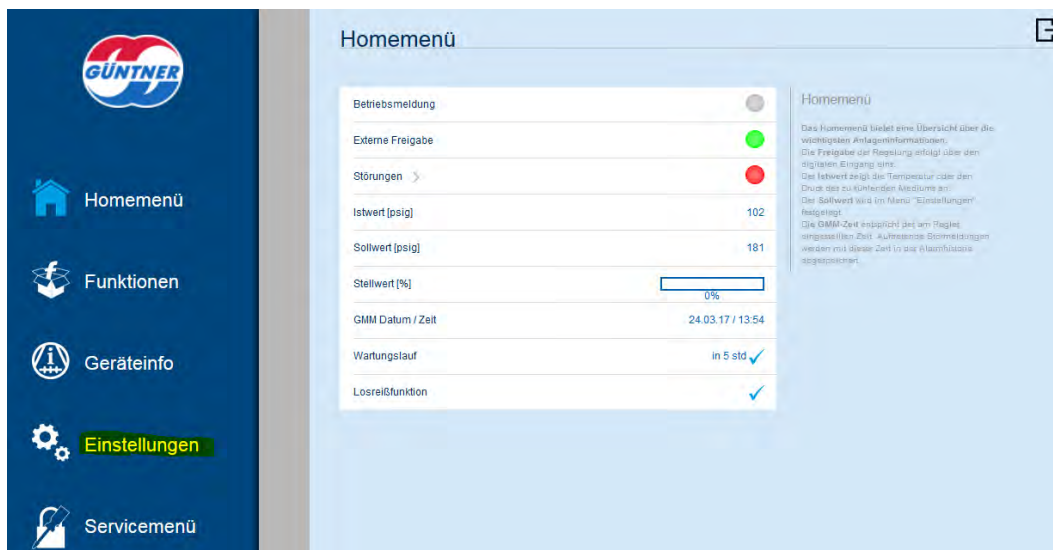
GÜNTNER

Homemenü

Funktionen

Geräteinfo

Einstellungen

Servicemenü

Homemenü

Betriebsmeldung

Externe Freigabe

Störungen >

Istwert [psig] 102

Sollwert [psig] 181

Stellwert [%] 0%

GMM Datum / Zeit 24.03.17 / 13:54

Wartungslauf in 5 std ✓

Losreißfunktion ✓

Homemenü

Das Homemenü bietet eine Übersicht über die wichtigsten Anlageninformationen. Die Freigabe der Regelung erfolgt über den digitalen Eingang eins. Der Istwert zeigt die Temperatur oder den Druck des zu kühlenden Mediums an. Der Sollwert wird im Menü "Einstellungen" festgelegt. Die GMM-Zeit entspricht der am Regler eingestellten Zeit. Auftretende Störmeldungen werden mit dieser Zeit in der Alarmhistorie abgespeichert.